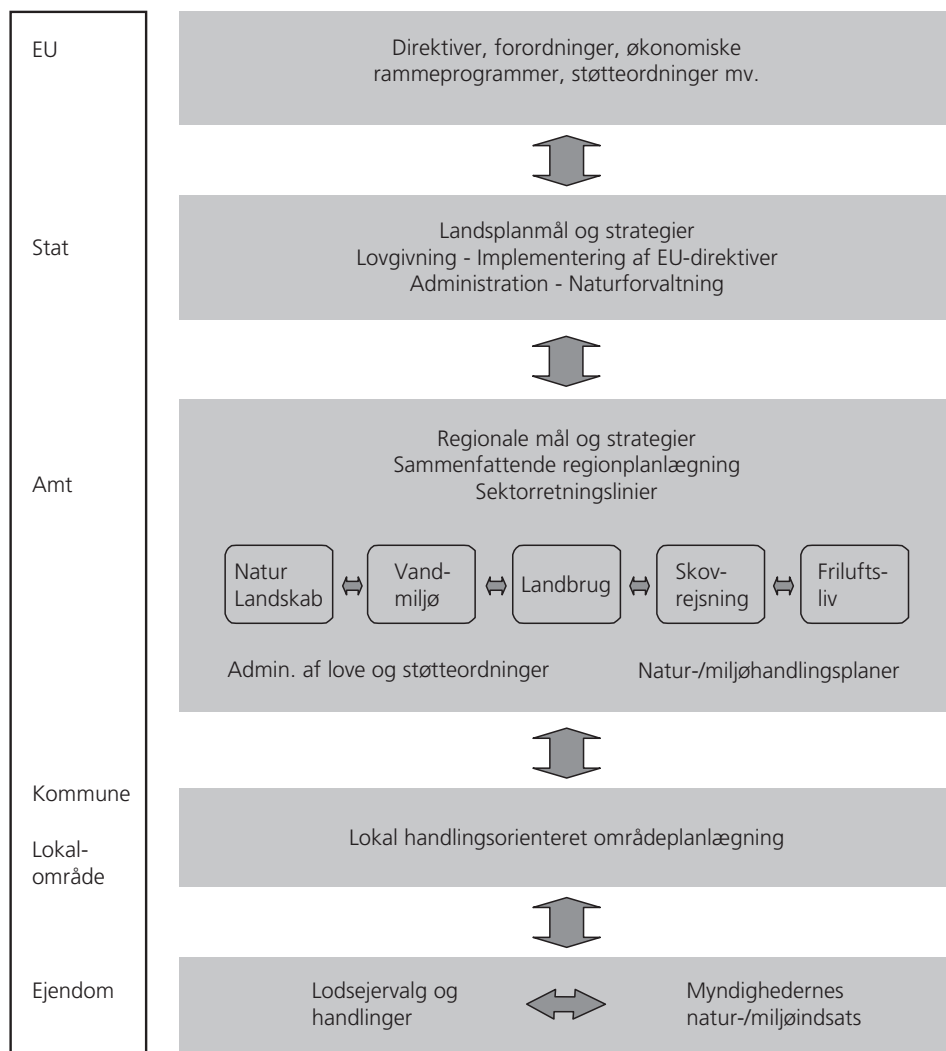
EU

Direktiver, forordninger, økonomiske rammeprogrammer, støtteordninger mv.

Stat

Landsplanmål og strategier
Lovgivning - Implementering af EU-direktiver
Administration - Naturforvaltning

Amt

Regionale mål og strategier
Sammenfattende regionplanlægning
Sektorretningslinier

Natur Landskab

Vandmiljø

Landbrug

Skovrejsning

Friluftsliv

Admin. af love og støtteordninger

Natur-/miljøhandlingsplaner

Kommune

Lokalområde

Lokal handlingsorienteret områdeplanlægning

Ejendom

Lodsejervalg og handlinger

Myndighedernes natur-/miljøindsats